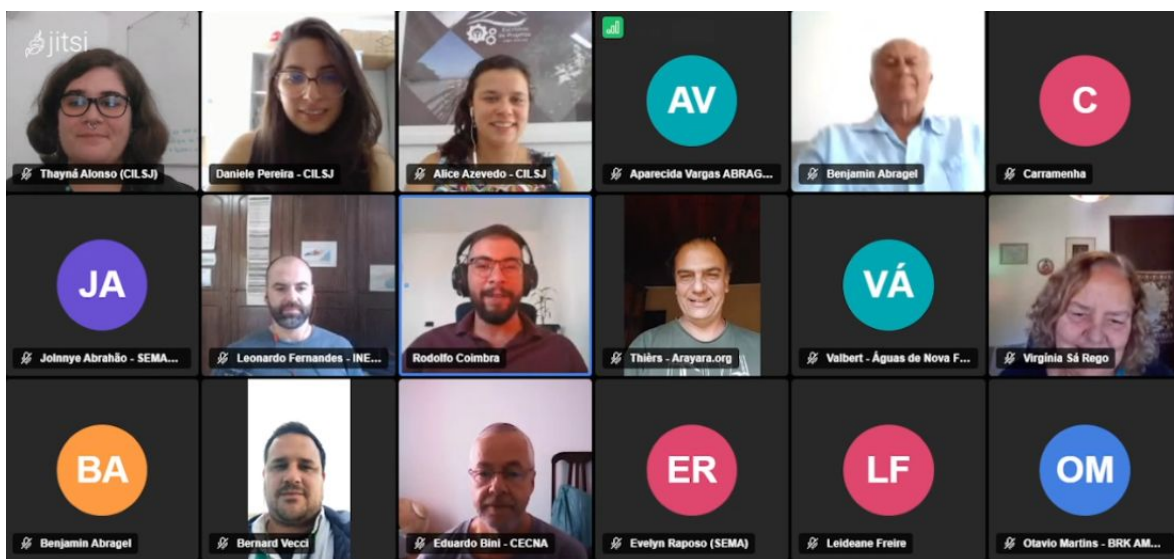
jitsi

Thayná Alonso (CILSJ)

Daniele Pereira - CILSJ

Alice Azevedo - CILSJ

AV
Aparecida Vargas ABRAG...

Benjamin Abragel

C
Carramenha

JA
Jolnnye Abrahão - SEMA...

Leonardo Fernandes - INE...

Rodolfo Coimbra

Thièrs - Arayara.org

VÁ
Valbert - Águas de Nova F...

Virgínia Sá Rego

BA
Benjamin Abragel

Bernard Vecci

Eduardo Bini - CECNA

ER
Evelyn Raposo (SEMA)

LF
Leideane Freire

OM
Otavio Martins - BRK AM...